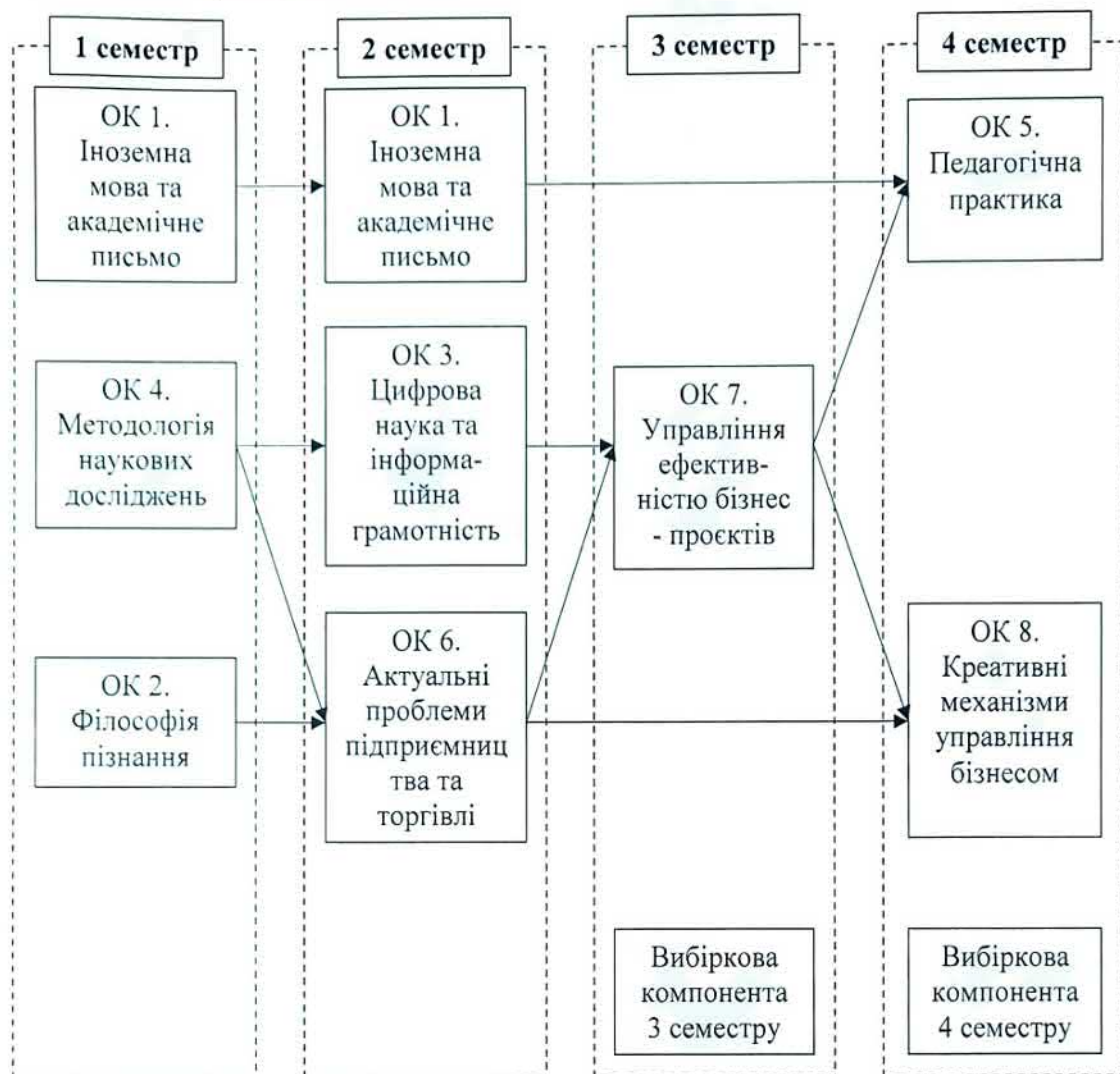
1 семестр

ОК 1. Іноземна мова та академічне письмо

ОК 4. Методологія наукових досліджень

ОК 2. Філософія пізнання

2 семестр

ОК 1. Іноземна мова та академічне письмо

ОК 3. Цифрова наука та інформаційна грамотність

ОК 6. Актуальні проблеми підприємництва та торгівлі

3 семестр

ОК 7. Управління ефективністю бізнес - проєктів

Вибіркова компонента 3 семестру

4 семестр

ОК 5. Педагогічна практика

ОК 8. Креативні механізми управління бізнесом

Вибіркова компонента 4 семестру